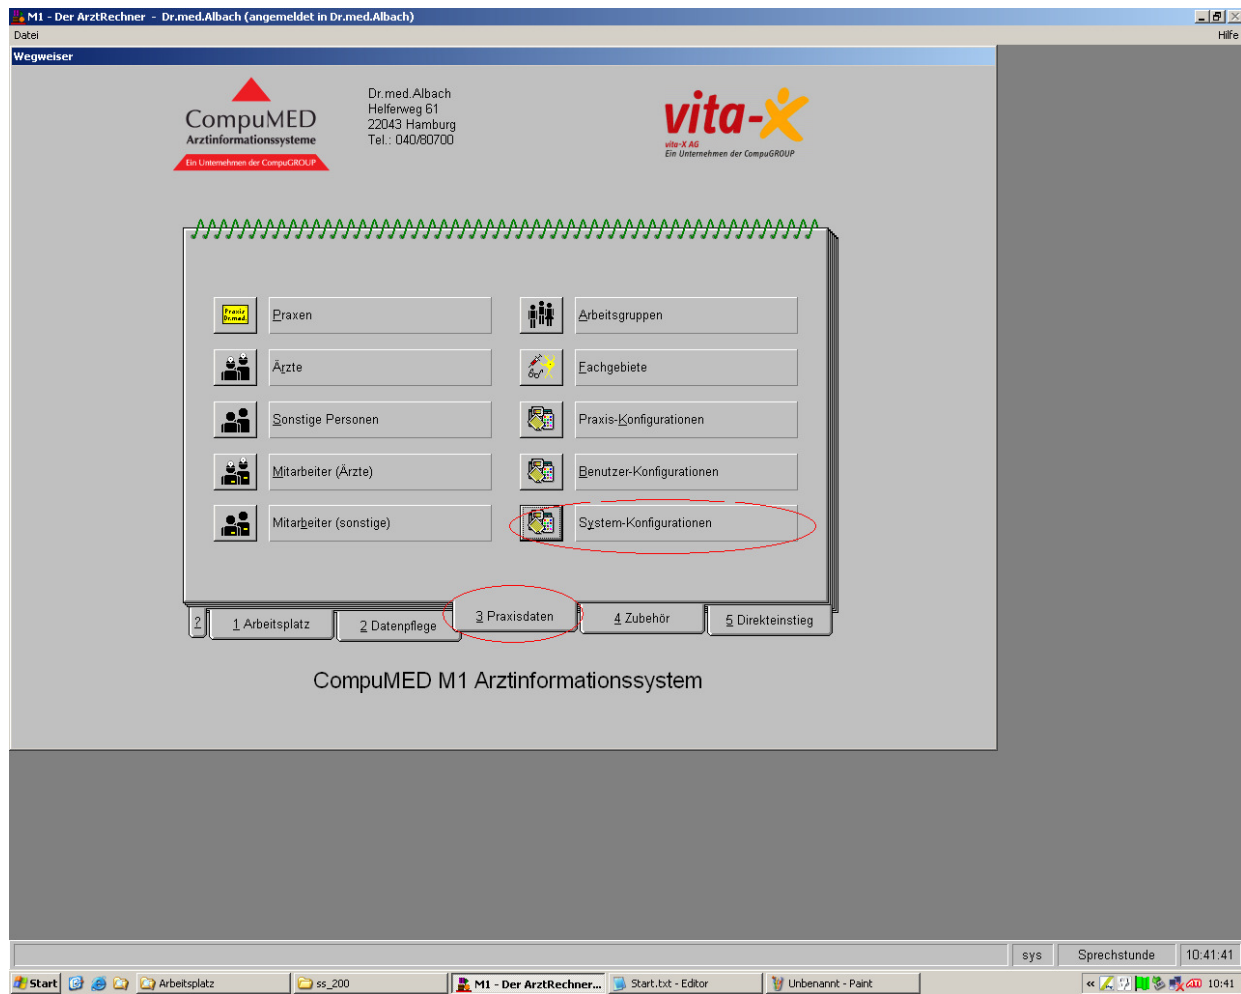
M1 - Der ArztRechner - Dr.med.Albach (angemeldet in Dr.med.Albach)

Datei

Hilfe

Wegweiser

CompuMED
Arztinformationssysteme
Ein Unternehmen der CompuGROUP

Dr.med.Albach
Helferweg 61
22043 Hamburg
Tel.: 040/80700

vita-X
vita-X AG
Ein Unternehmen der CompuGROUP

Praxis Dr.med.

Praxen

Arbeitsgruppen

Ärzte

Fachgebiete

Sonstige Personen

Praxis-Konfigurationen

Mitarbeiter (Ärzte)

Benutzer-Konfigurationen

Mitarbeiter (sonstige)

System-Konfigurationen

?

1 Arbeitsplatz

2 Datenpflege

3 Praxisdaten

4 Zubehör

5 Direkteinstieg

CompuMED M1 Arztinformationssystem

sys

Sprechstunde

10:41:41

Start

Arbeitsplatz

ss_200

M1 - Der ArztRechner...

Start.txt - Editor

Unbenannt - Paint

10:41